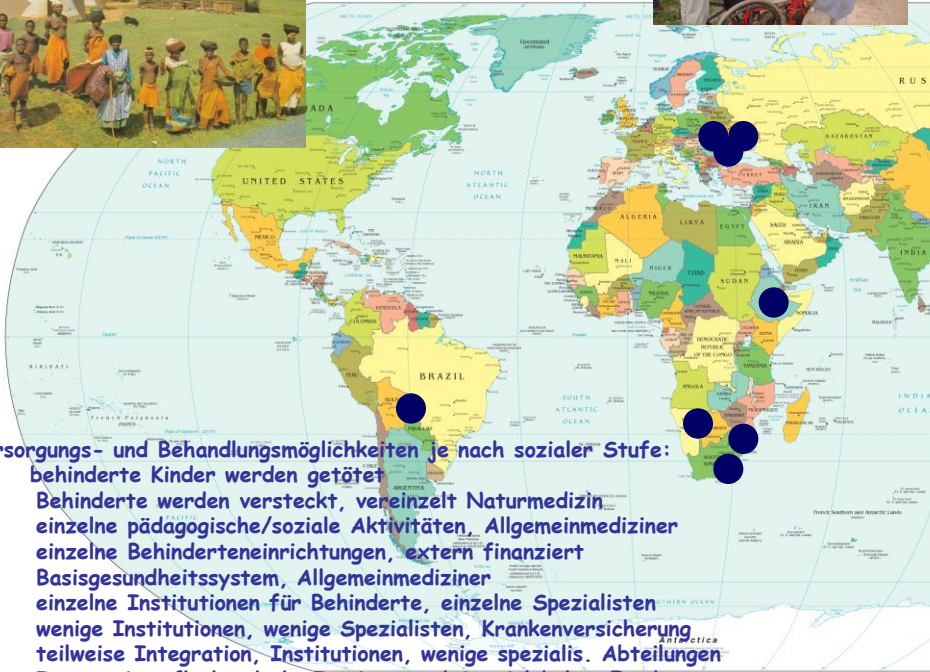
Greenland

RUS

ADA

KAZAKHSTAN

NORTH PACIFIC OCEAN

UNITED STATES

NORTH ATLANTIC OCEAN

IRAN

ALGERIA

LIBYA

EGYPT

SAUDI ARABIA

INDIA

MAURITANIA

MALI

NIGER

CHAD

SUDAN

SOMALIA

COLOMBIA

DEMOCRATIC REPUBLIC OF THE CONGO

TANZANIA

KIRIBATI

BRAZIL

ANGOLA

French Polynesia

SOUTH ATLANTIC OCEAN

INDIAN OCEA

ARGENTINA

French Southern and Antarctic Lands

Antarctica

rsorgungs- und Behandlungsmöglichkeiten je nach sozialer Stufe:
behinderte Kinder werden getötet
Behinderte werden versteckt, vereinzelt Naturmedizin
einzelne pädagogische/soziale Aktivitäten, Allgemeinmediziner
einzelne Behinderteneinrichtungen, extern finanziert
Basisgesundheitssystem, Allgemeinmediziner
einzelne Institutionen für Behinderte, einzelne Spezialisten
wenige Institutionen, wenige Spezialisten, Krankenversicherung
teilweise Integration, Institutionen, wenige spezialis. Abteilungen
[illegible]